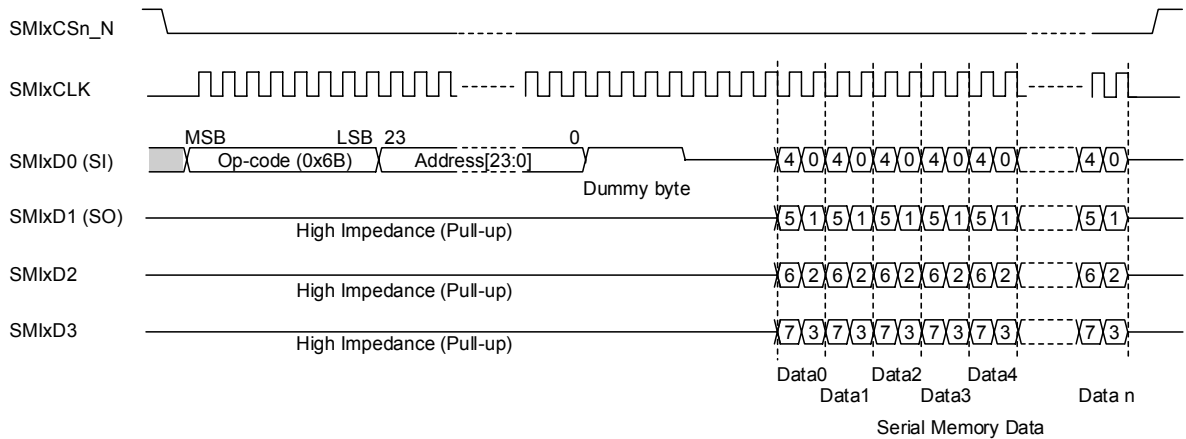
SMIxCSn_N

SMIxCLK

MSB LSB 23 0

SMIxD0 (SI) Op-code (0x6B) Address[23:0] Dummy byte 4 0 4 0 4 0 4 0 4 0 4 0

SMIxD1 (SO) High Impedance (Pull-up) 5 1 5 1 5 1 5 1 5 1 5 1

SMIxD2 High Impedance (Pull-up) 6 2 6 2 6 2 6 2 6 2 6 2

SMIxD3 High Impedance (Pull-up) 7 3 7 3 7 3 7 3 7 3 7 3

Data0 Data1 Data2 Data3 Data4 Data n

Serial Memory Data